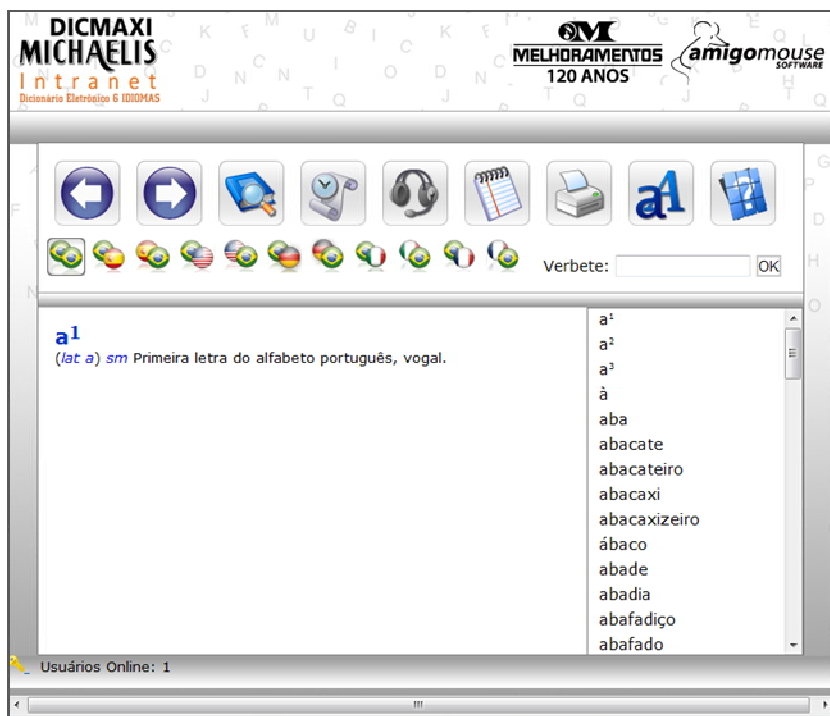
DICMAXI MICHAELIS Intranet Dicionário Eletrônico 6 IDIOMAS

MELHORAMENTOS 120 ANOS

amigomouse SOFTWARE

Verbete: OK

a$^1$
(lat a) sm Primeira letra do alfabeto português, vogal.

a$^1$
a$^2$
a$^3$
à
aba
abacate
abacateiro
abacaxi
abacaxizeiro
ábaco
abade
abadia
abafadiço
abafado

Usuários Online: 1